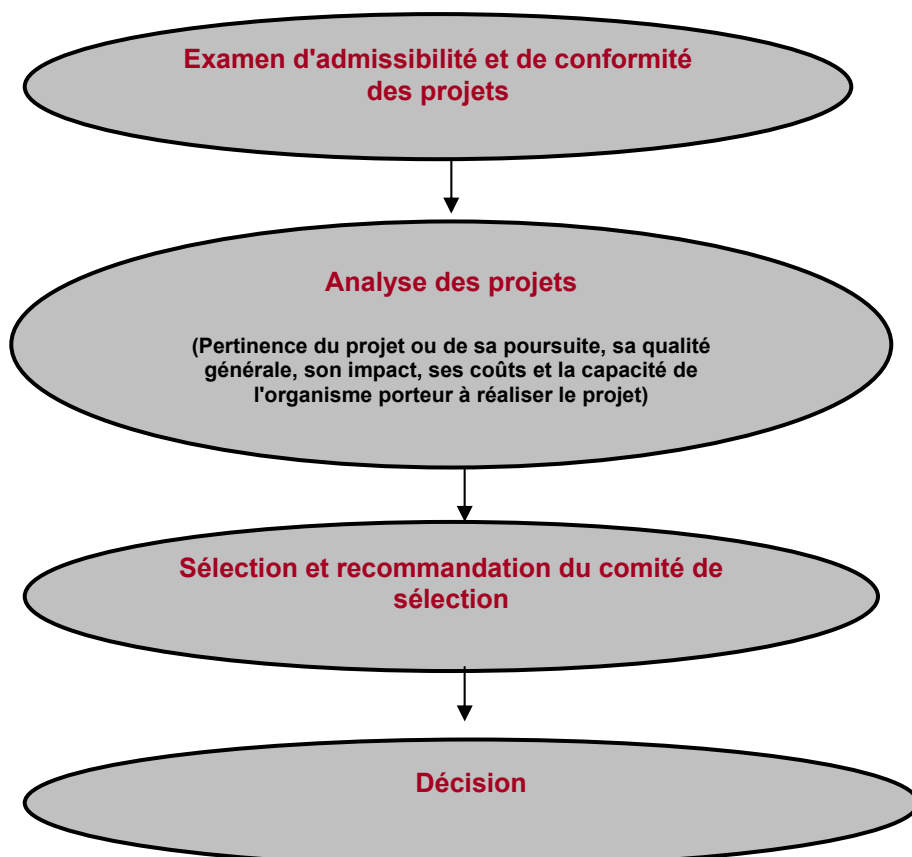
Examen d'admissibilité et de conformité des projets

Analyse des projets

(Pertinence du projet ou de sa poursuite, sa qualité générale, son impact, ses coûts et la capacité de l'organisme porteur à réaliser le projet)

Sélection et recommandation du comité de sélection

Décision